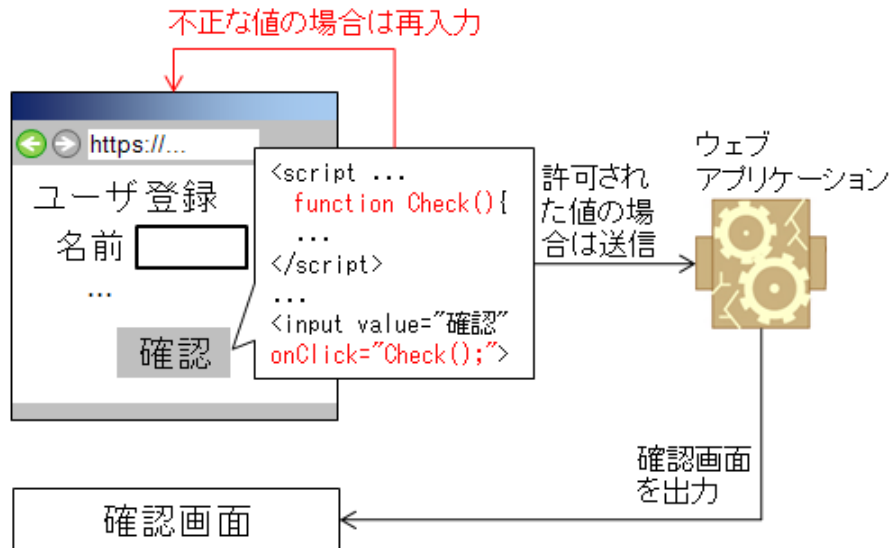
不正な値の場合は再入力

https://...

ユーザ登録

名前

...

確認

<script ...
function Check(){
...
</script>
...
<input value="確認"
onClick="Check();">

許可された値の場合は送信

ウェブアプリケーション

確認画面を出力

確認画面